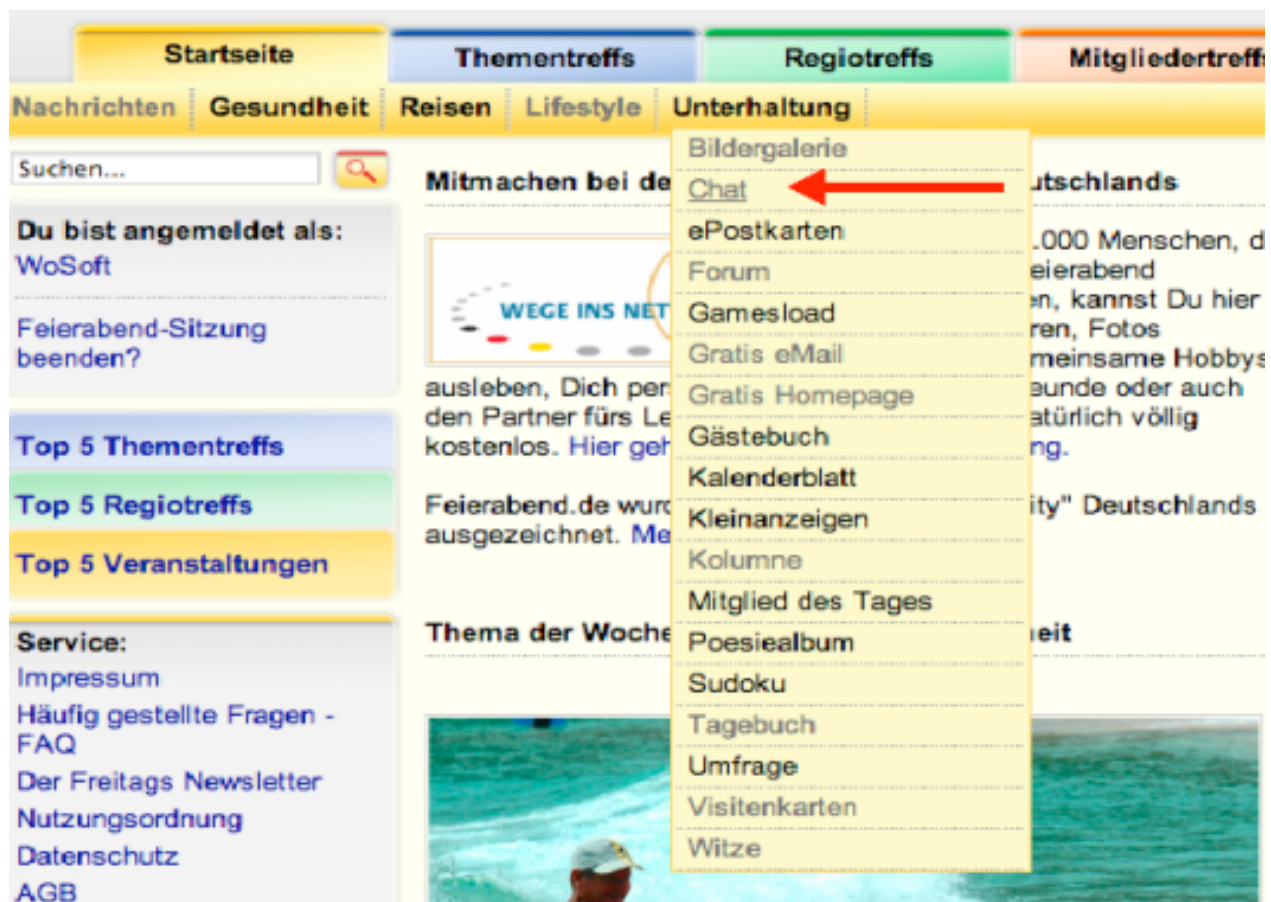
Startseite | Thementreffs | Regiotreffs | Mitgliedertreffs

Nachrichten | Gesundheit | Reisen | Lifestyle | Unterhaltung

Suchen...

Du bist angemeldet als:
WoSoft

Feierabend-Sitzung beenden?

Top 5 Thementreffs
Top 5 Regiotreffs
Top 5 Veranstaltungen

Service:
Impressum
Häufig gestellte Fragen - FAQ
Der Freitags Newsletter
Nutzungsordnung
Datenschutz
AGB

Mitmachen bei de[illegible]utschlands

WEGE INS NET

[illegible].000 Menschen, d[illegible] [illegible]eierabend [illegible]en, kannst Du hier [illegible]ren, Fotos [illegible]meinsame Hobbys ausleben, Dich per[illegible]eunde oder auch den Partner fürs Le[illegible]atürlich völlig kostenlos. Hier geh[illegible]ng.

Feierabend.de wurd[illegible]ity" Deutschlands ausgezeichnet. Me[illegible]

Thema der Woche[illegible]eit

Bildergalerie
Chat
ePostkarten
Forum
Gamesload
Gratis eMail
Gratis Homepage
Gästebuch
Kalenderblatt
Kleinanzeigen
Kolumne
Mitglied des Tages
Poesiealbum
Sudoku
Tagebuch
Umfrage
Visitenkarten
Witze